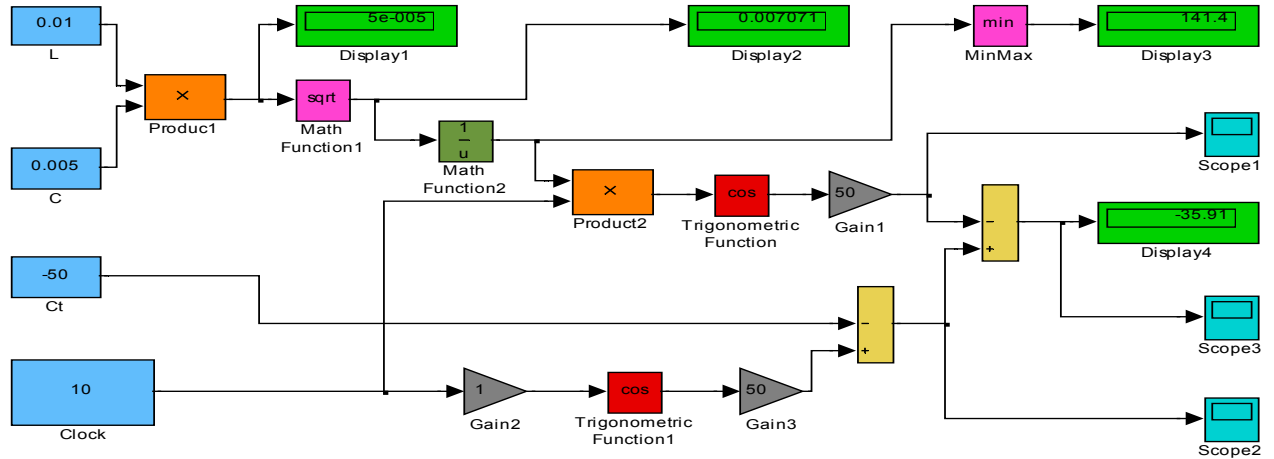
0.01
L

5e-005
Display1

0.007071
Display2

min
MinMax

141.4
Display3

×
Produc1

sqrt
Math Function1

1
u
Math Function2

0.005
C

×
Product2

cos
Trigonometric Function

50
Gain1

Scope1

−
+

-35.91
Display4

-50
Ct

−
+

Scope3

10
Clock

1
Gain2

cos
Trigonometric Function1

50
Gain3

Scope2